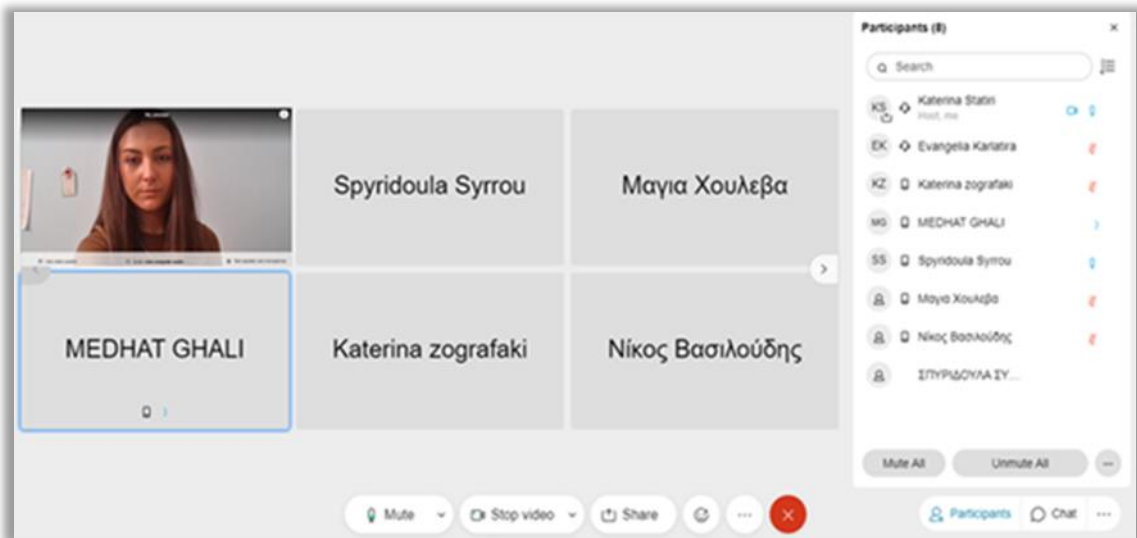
Spyridoula Syrrou

Μαγια Χουλεβα

MEDHAT GHALI

Katerina zografaki

Νίκος Βασιλούδης

Participants (8)

Search

KS Katerina Statiri
Host, me

EK Evangelia Karatira

KZ Katerina zografaki

MG MEDHAT GHALI

SS Spyridoula Syrrou

Μαγια Χουλεβα

Νίκος Βασιλούδης

ΣΠΥΡΙΔΟΥΛΑ ΣΥ...

Mute All

Unmute All

Mute

Stop video

Share

Participants

Chat